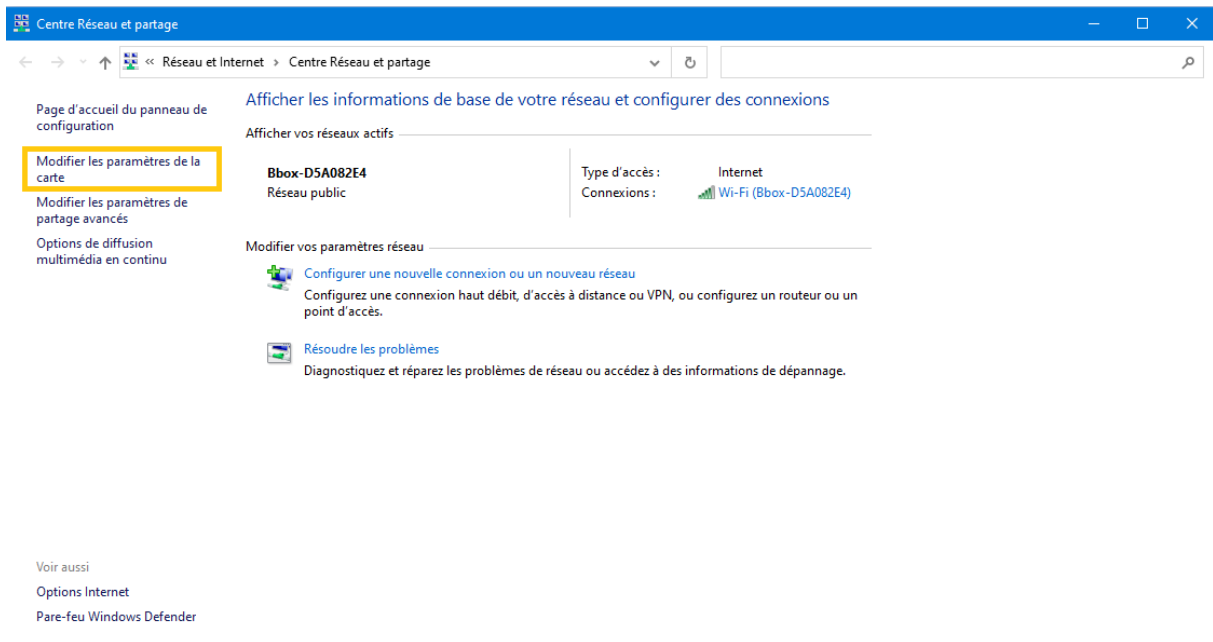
Centre Réseau et partage

« Réseau et Internet › Centre Réseau et partage

Page d'accueil du panneau de configuration

Modifier les paramètres de la carte

Modifier les paramètres de partage avancés

Options de diffusion multimédia en continu

Afficher les informations de base de votre réseau et configurer des connexions

Afficher vos réseaux actifs

Bbox-D5A082E4
Réseau public

Type d'accès : Internet
Connexions : Wi-Fi (Bbox-D5A082E4)

Modifier vos paramètres réseau

Configurer une nouvelle connexion ou un nouveau réseau
Configurez une connexion haut débit, d'accès à distance ou VPN, ou configurez un routeur ou un point d'accès.

Résoudre les problèmes
Diagnostiquez et réparez les problèmes de réseau ou accédez à des informations de dépannage.

Voir aussi
Options Internet
Pare-feu Windows Defender